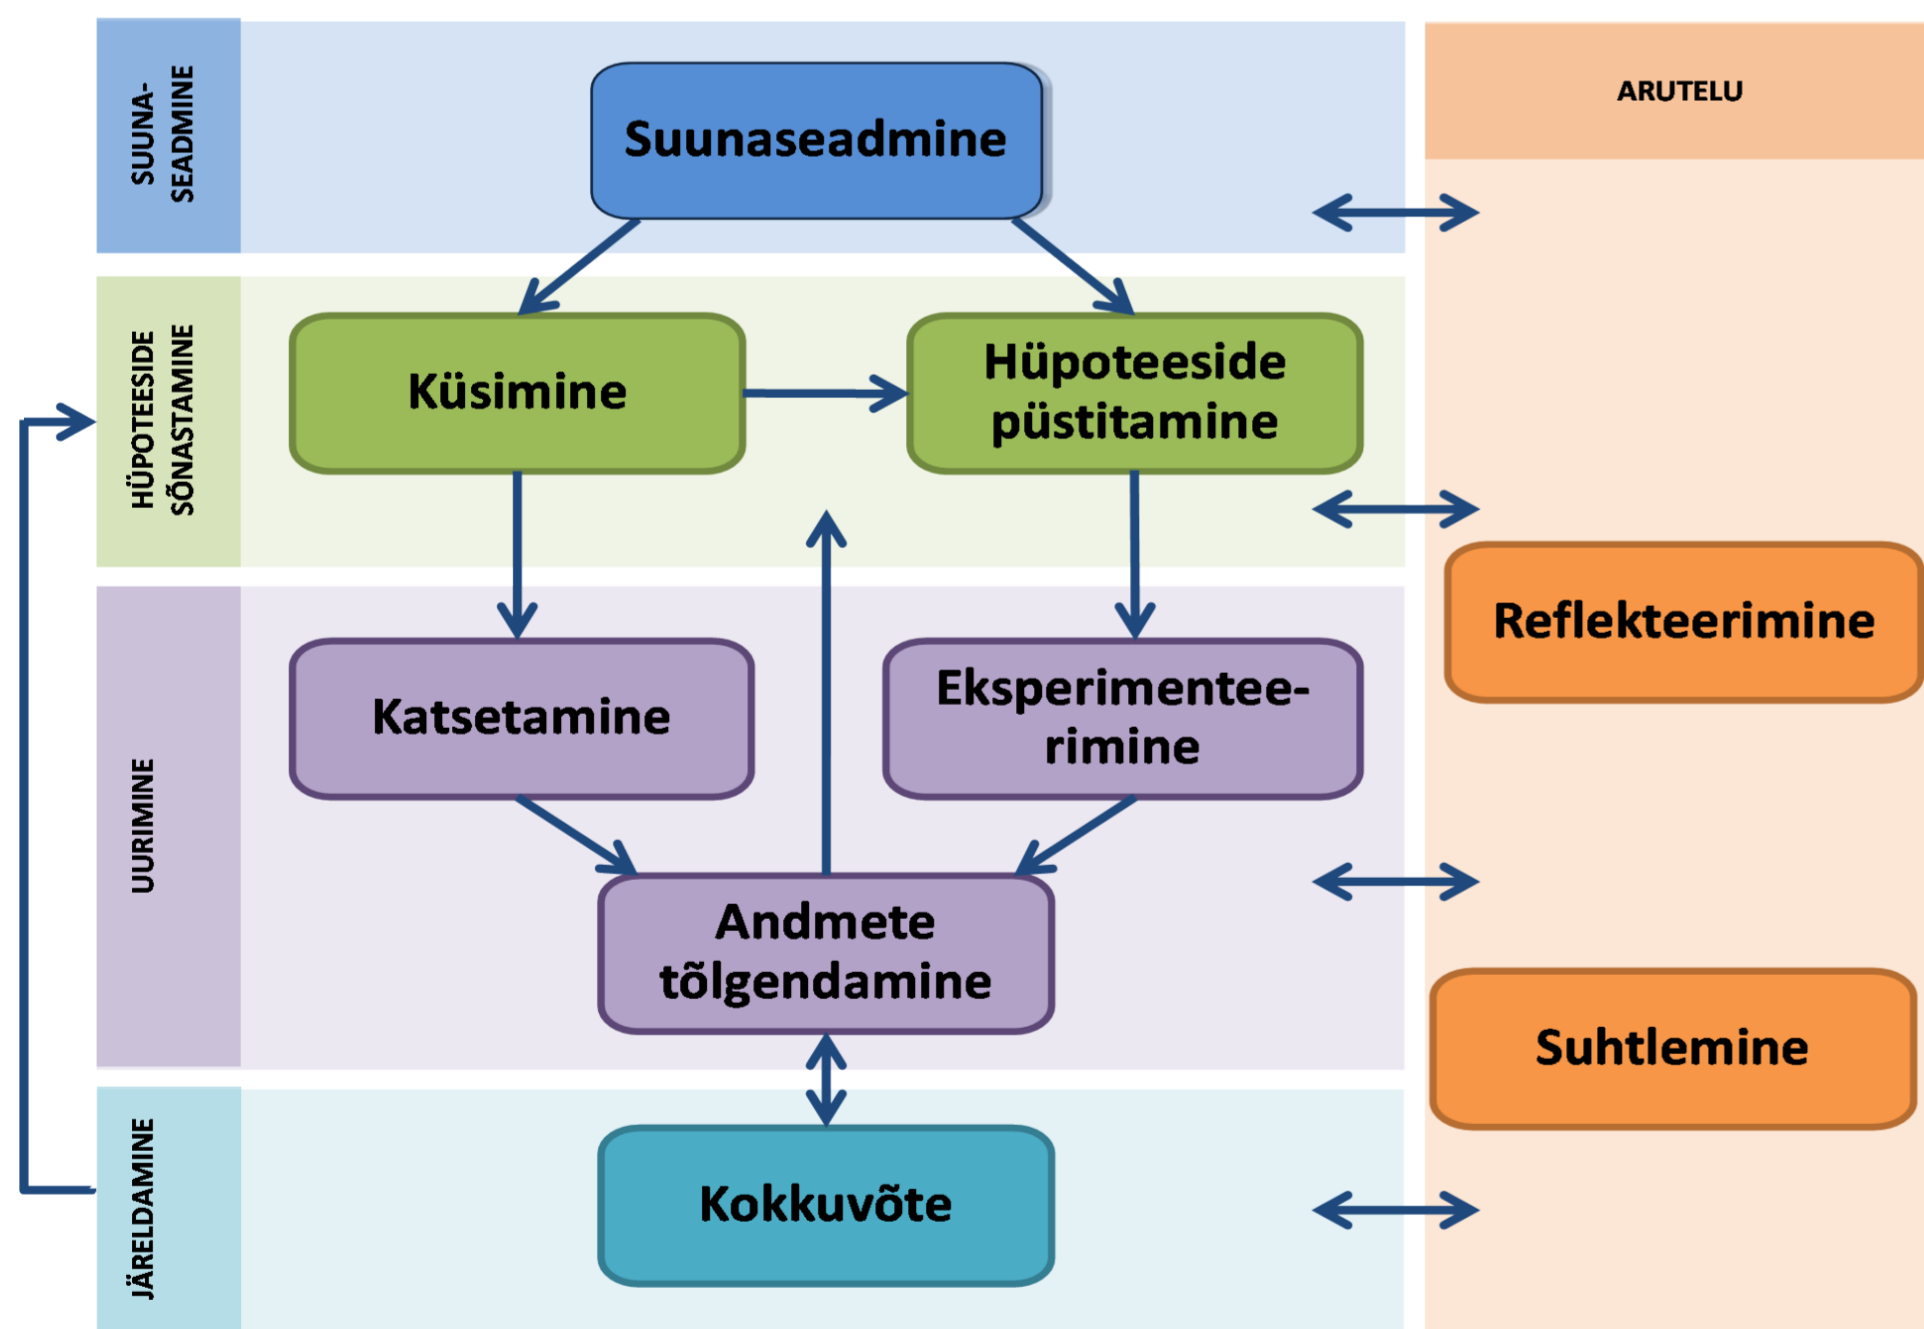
SUUNA-SEADMINE

Suunaseadmine

ARUTELU

HÜPOTEESIDE SÕNASTAMINE

Küsimine

Hüpoteeside püstitamine

Reflekteerimine

UURIMINE

Katsetamine

Eksperimenteerimine

Andmete tõlgendamine

Suhtlemine

JÄRELDAMINE

Kokkuvõte